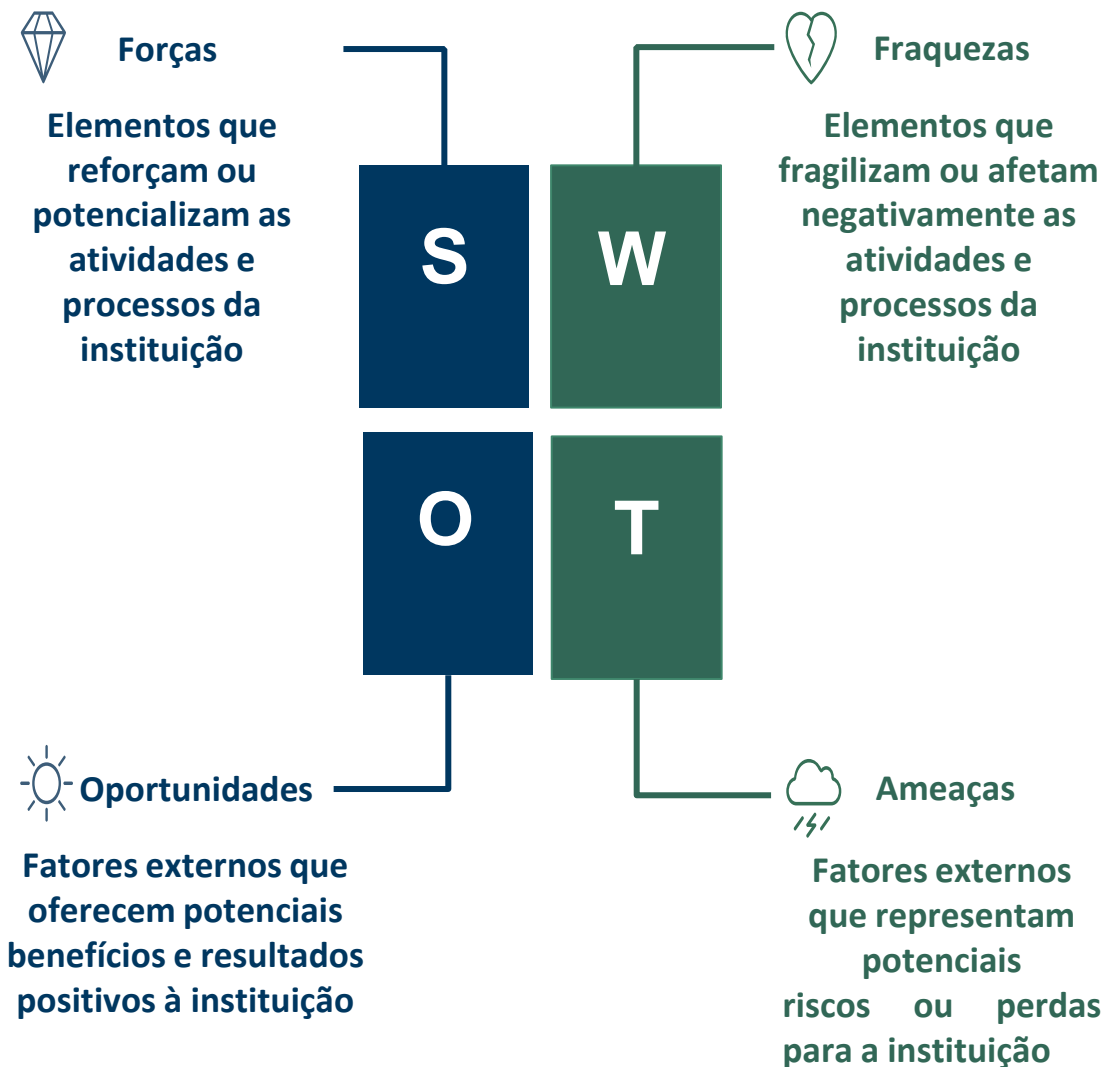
Forças

Elementos que reforçam ou potencializam as atividades e processos da instituição

Fraquezas

Elementos que fragilizam ou afetam negativamente as atividades e processos da instituição

S

W

O

T

Oportunidades

Fatores externos que oferecem potenciais benefícios e resultados positivos à instituição

Ameaças

Fatores externos que representam potenciais riscos ou perdas para a instituição